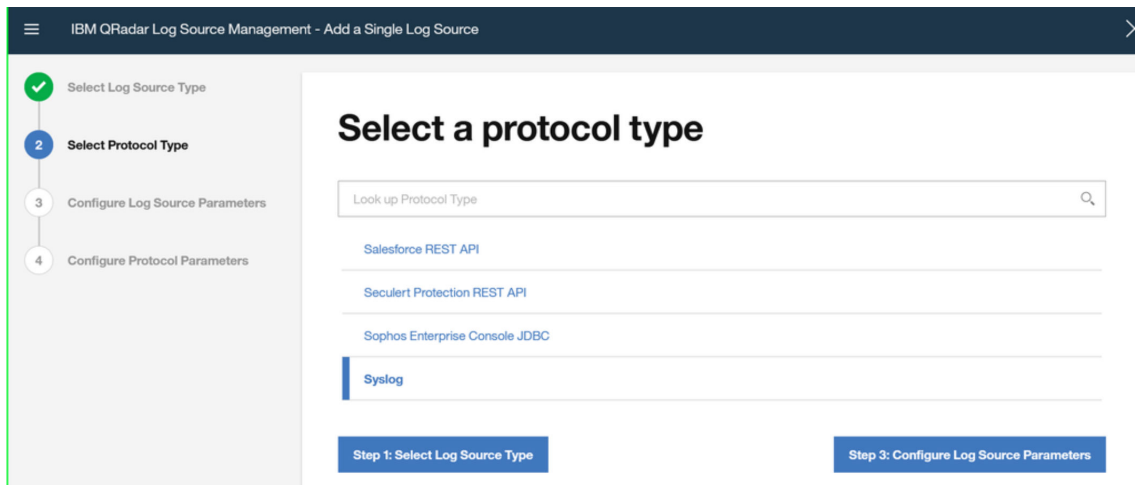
IBM QRadar Log Source Management - Add a Single Log Source

Select Log Source Type

2 Select Protocol Type

3 Configure Log Source Parameters

4 Configure Protocol Parameters

Select a protocol type

Look up Protocol Type

Salesforce REST API

Seculert Protection REST API

Sophos Enterprise Console JDBC

Syslog

Step 1: Select Log Source Type

Step 3: Configure Log Source Parameters